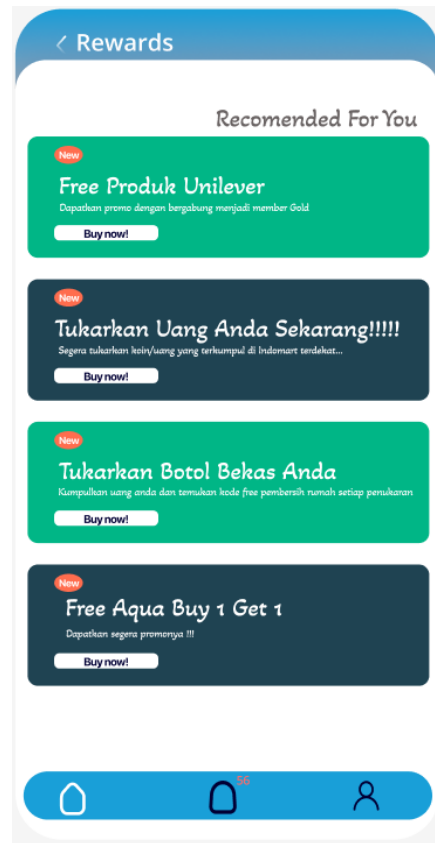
< Rewards

Recomended For You

New

Free Produk Unilever

Dapatkan promo dengan bergabung menjadi member Gold

Buy now!

New

Tukarkan Uang Anda Sekarang!!!!!

Segera tukarkan koin/uang yang terkumpul di Indomart terdekat...

Buy now!

New

Tukarkan Botol Bekas Anda

Kumpulkan uang anda dan temukan kode free pembersih rumah setiap penukaran

Buy now!

New

Free Aqua Buy 1 Get 1

Dapatkan segera promonya !!!

Buy now!

56